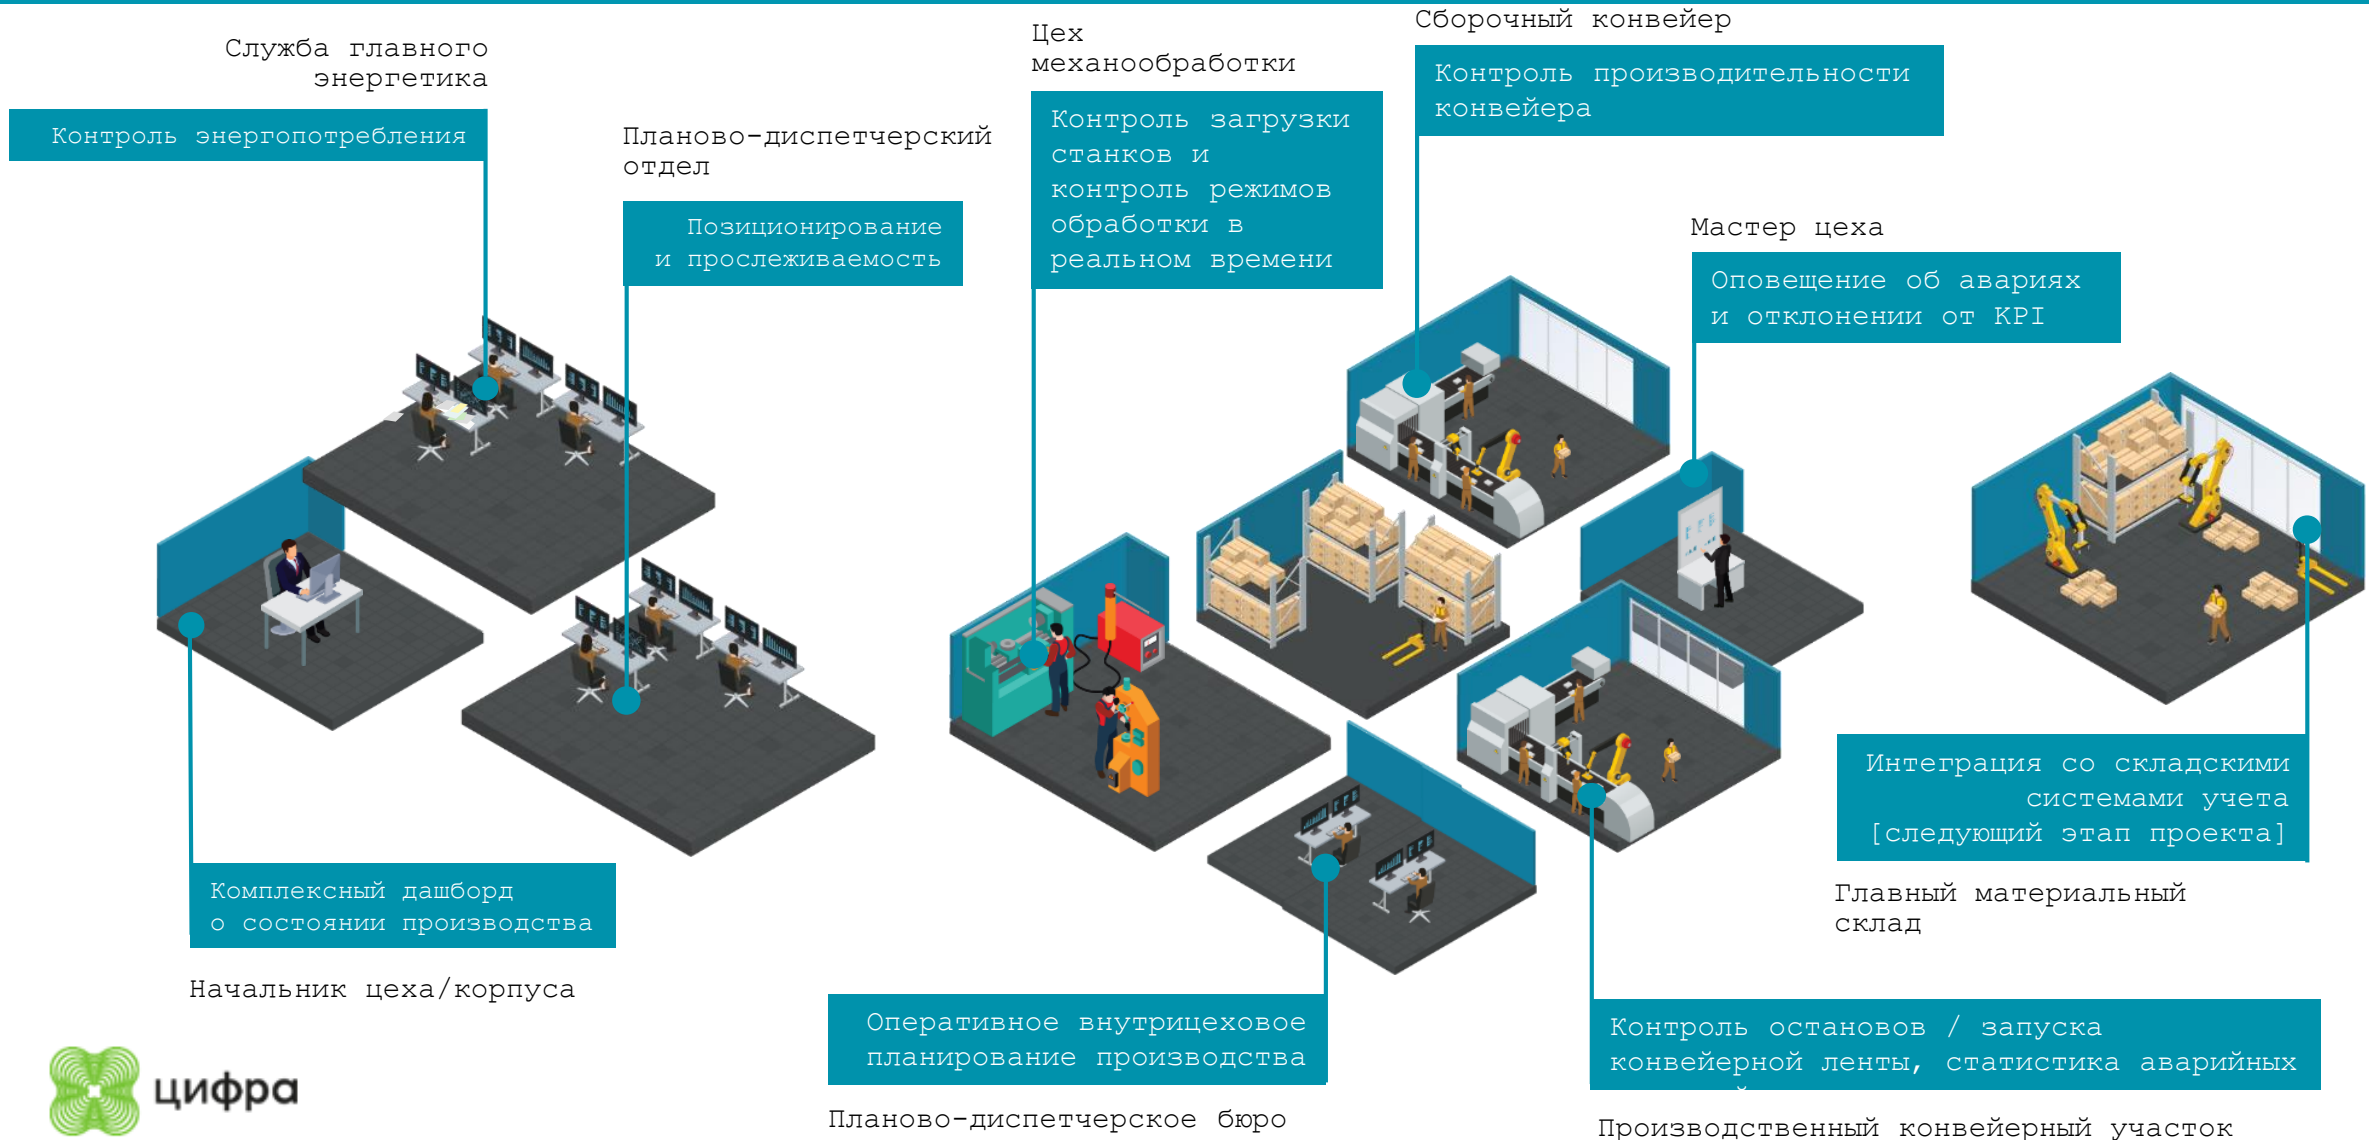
Служба главного энергетика

Контроль энергопотребления

Планово-диспетчерский отдел

Позиционирование и прослеживаемость

Цех механообработки

Контроль загрузки станков и контроль режимов обработки в реальном времени

Сборочный конвейер

Контроль производительности конвейера

Мастер цеха

Оповещение об авариях и отклонении от KPI

Интеграция со складскими системами учета [следующий этап проекта]

Главный материальный склад

Комплексный дашборд о состоянии производства

Начальник цеха/корпуса

Оперативное внутрицеховое планирование производства

Планово-диспетчерское бюро

Контроль остановов / запуска конвейерной ленты, статистика аварийных

Производственный конвейерный участок

цифра